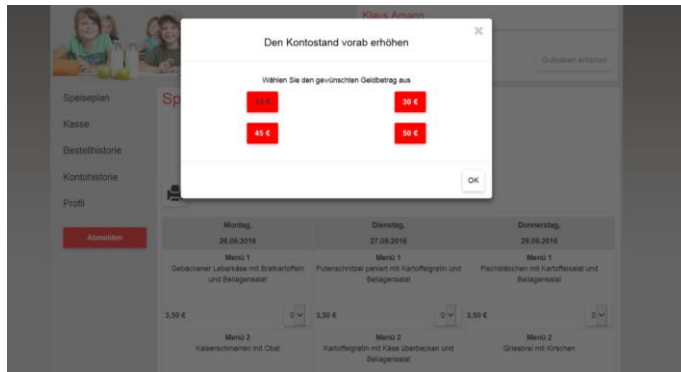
Klaus Amann

Guthaben erhöhen

Speiseplan
Kasse
Bestellhistorie
Kontohistorie
Profil

Abmelden

Sp

Den Kontostand vorab erhöhen

×

Wählen Sie den gewünschten Geldbetrag aus

15 €
30 €
45 €
50 €

OK

| Montag, 26.09.2016 | Dienstag, 27.09.2016 | Donnerstag, 29.09.2016 |
|---|---|---|
| Menü 1 Gebackener Leberkäse mit Bratkartoffeln und Beilagensalat | Menü 1 Putenschnitzel paniert mit Kartoffelgratin und Beilagensalat | Menü 1 Fischstäbchen mit Kartoffelsalat und Beilagensalat |
| 3,50 € 0 | 3,50 € 0 | 3,50 € 0 |
| Menü 2 Kaiserschmarren mit Obst | Menü 2 Kartoffelgratin mit Käse überbacken und Beilagensalat | Menü 2 Griesbrei mit Kirschen |